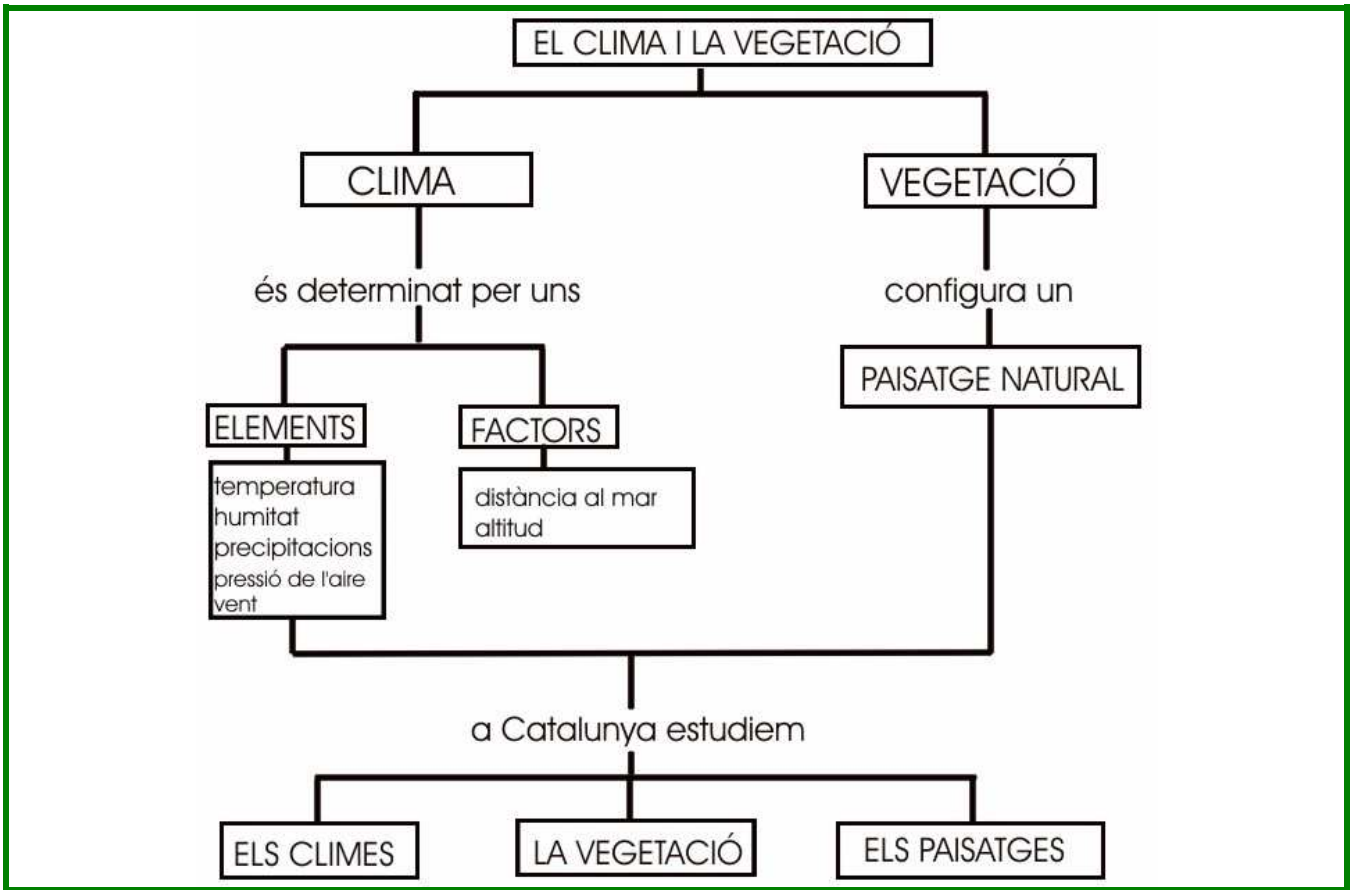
EL CLIMA I LA VEGETACIÓ

CLIMA

és determinat per uns

ELEMENTS

temperatura
humitat
precipitacions
pressió de l'aire
vent

FACTORS

distància al mar
altitud

VEGETACIÓ

configura un

PAISATGE NATURAL

a Catalunya estudiem

ELS CLIMES

LA VEGETACIÓ

ELS PAISATGES